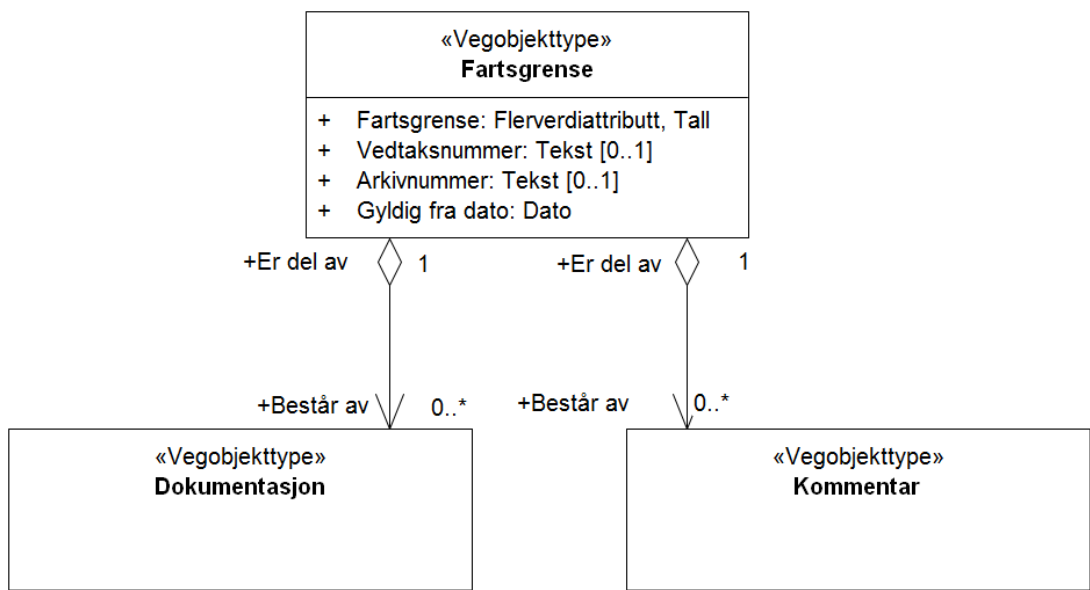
«Vegobjekttype»
**Fartsgrense**

+ Fartsgrense: Flerverdiattributt, Tall
+ Vedtaksnummer: Tekst [0..1]
+ Arkivnummer: Tekst [0..1]
+ Gyldig fra dato: Dato

+Er del av 1

+Er del av 1

+Består av 0..*

+Består av 0..*

«Vegobjekttype»
**Dokumentasjon**

«Vegobjekttype»
**Kommentar**